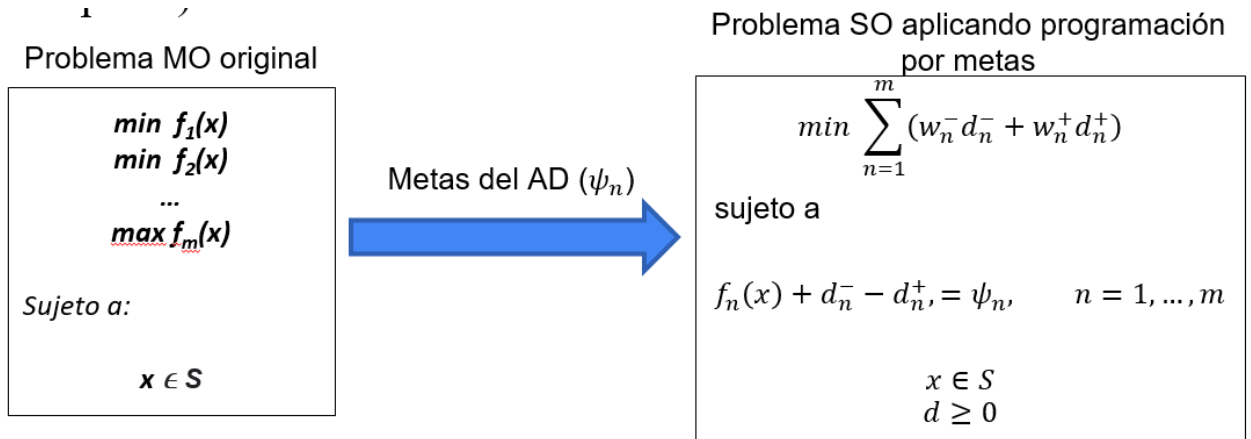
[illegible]

Problema MO original

$min\ f_1(x)$
$min\ f_2(x)$
...
$max\ f_m(x)$

Sujeto a:

$x \in S$

Metas del AD ($\psi_n$)

Problema SO aplicando programación por metas

$min \sum_{n=1}^{m}(w_n^- d_n^- + w_n^+ d_n^+)$

sujeto a

$f_n(x) + d_n^- - d_n^+, = \psi_n, \qquad n = 1, \dots, m$

$x \in S$
$d \geq 0$